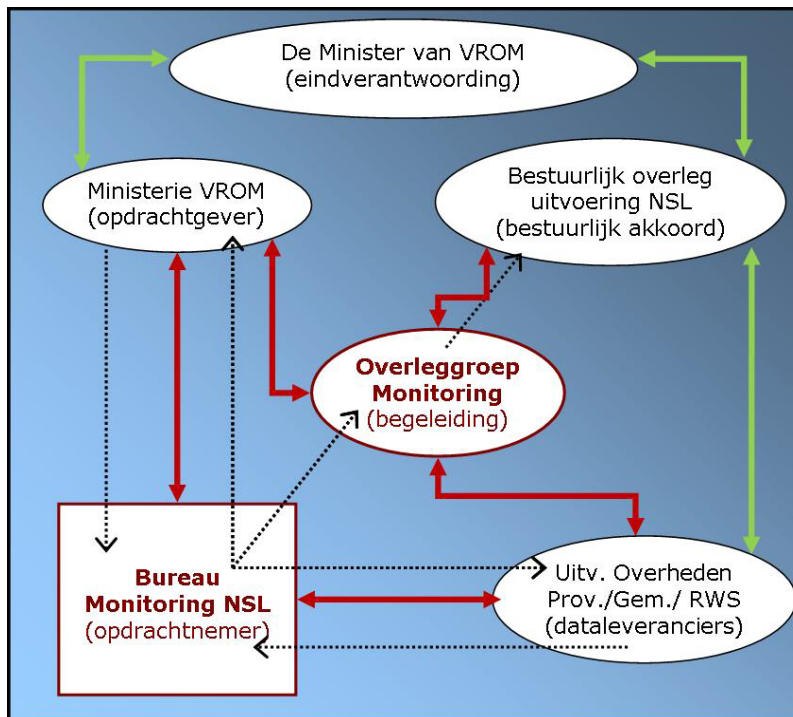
De Minister van VROM
(eindverantwoording)

Ministerie VROM
(opdrachtgever)

Bestuurlijk overleg
uitvoering NSL
(bestuurlijk akkoord)

Overleggroep
Monitoring
(begeleiding)

Bureau
Monitoring NSL
(opdrachtnemer)

Uitv. Overheden
Prov./Gem./ RWS
(dataleveranciers)